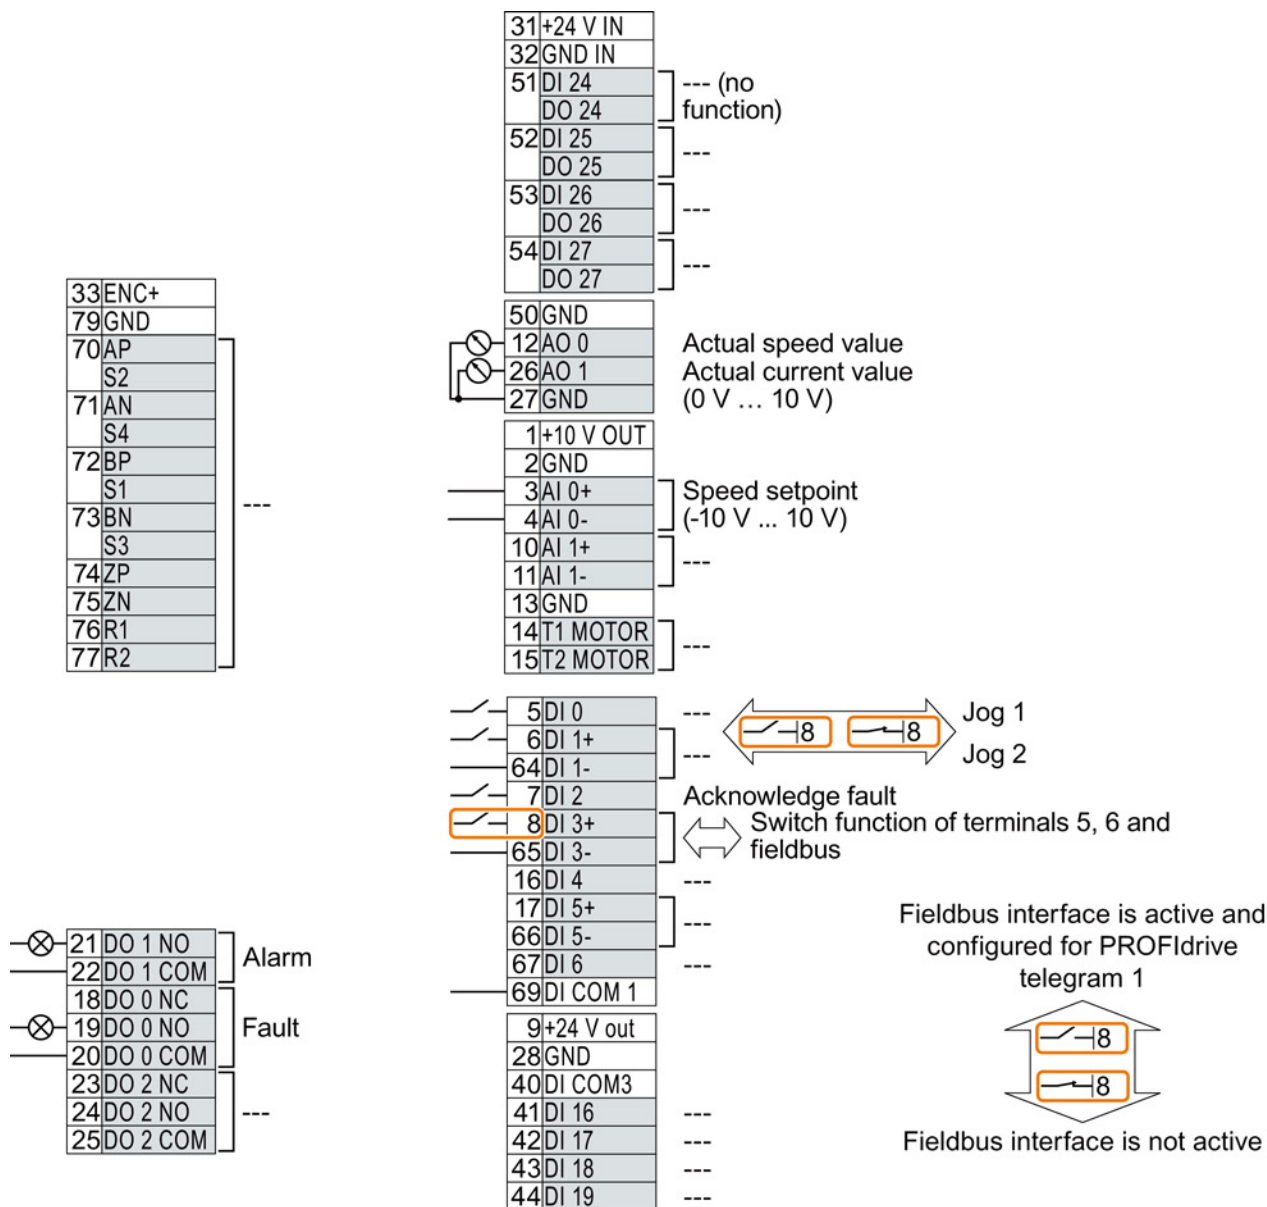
| 31 | +24 V IN |
|---|---|
| 32 | GND IN |
| 51 | DI 24 |
| | DO 24 |
| 52 | DI 25 |
| | DO 25 |
| 53 | DI 26 |
| | DO 26 |
| 54 | DI 27 |
| | DO 27 |

--- (no function)
---
---
---

| 33 | ENC+ |
|---|---|
| 79 | GND |
| 70 | AP |
| | S2 |
| 71 | AN |
| | S4 |
| 72 | BP |
| | S1 |
| 73 | BN |
| | S3 |
| 74 | ZP |
| 75 | ZN |
| 76 | R1 |
| 77 | R2 |

---

| 50 | GND |
|---|---|
| 12 | AO 0 |
| 26 | AO 1 |
| 27 | GND |

Actual speed value
Actual current value
(0 V … 10 V)

| 1 | +10 V OUT |
|---|---|
| 2 | GND |
| 3 | AI 0+ |
| 4 | AI 0- |
| 10 | AI 1+ |
| 11 | AI 1- |
| 13 | GND |
| 14 | T1 MOTOR |
| 15 | T2 MOTOR |

Speed setpoint
(-10 V ... 10 V)
---
---

| 5 | DI 0 |
|---|---|
| 6 | DI 1+ |
| 64 | DI 1- |
| 7 | DI 2 |
| 8 | DI 3+ |
| 65 | DI 3- |
| 16 | DI 4 |
| 17 | DI 5+ |
| 66 | DI 5- |
| 67 | DI 6 |
| 69 | DI COM 1 |

---
8 8
Jog 1
---
Jog 2
Acknowledge fault
Switch function of terminals 5, 6 and fieldbus
---
---
---

| 21 | DO 1 NO |
|---|---|
| 22 | DO 1 COM |
| 18 | DO 0 NC |
| 19 | DO 0 NO |
| 20 | DO 0 COM |
| 23 | DO 2 NC |
| 24 | DO 2 NO |
| 25 | DO 2 COM |

Alarm
Fault
---

| 9 | +24 V out |
|---|---|
| 28 | GND |
| 40 | DI COM3 |
| 41 | DI 16 |
| 42 | DI 17 |
| 43 | DI 18 |
| 44 | DI 19 |

---
---
---
---

Fieldbus interface is active and configured for PROFIdrive telegram 1
8
8
Fieldbus interface is not active